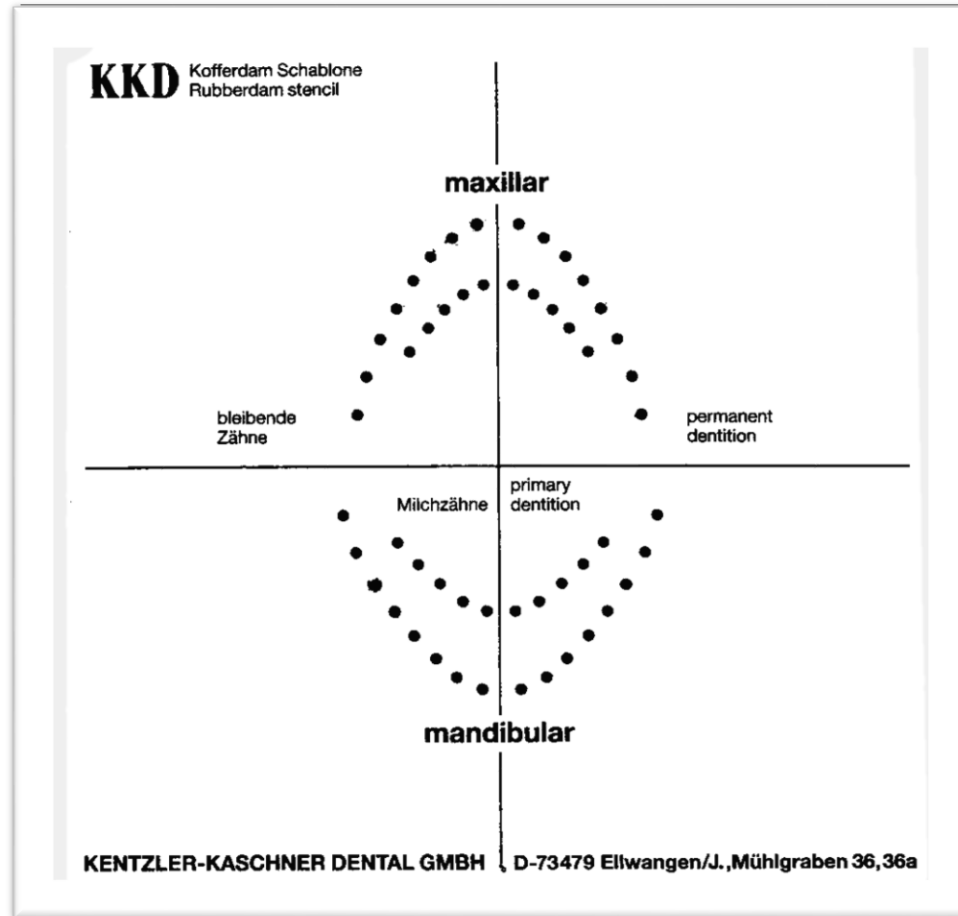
KKD Kofferdam Schablone
Rubberdam stencil

maxillar

bleibende Zähne

permanent dentition

Milchzähne

primary dentition

mandibular

KENTZLER-KASCHNER DENTAL GMBH D-73479 Ellwangen/J.,Mühlgraben 36,36a